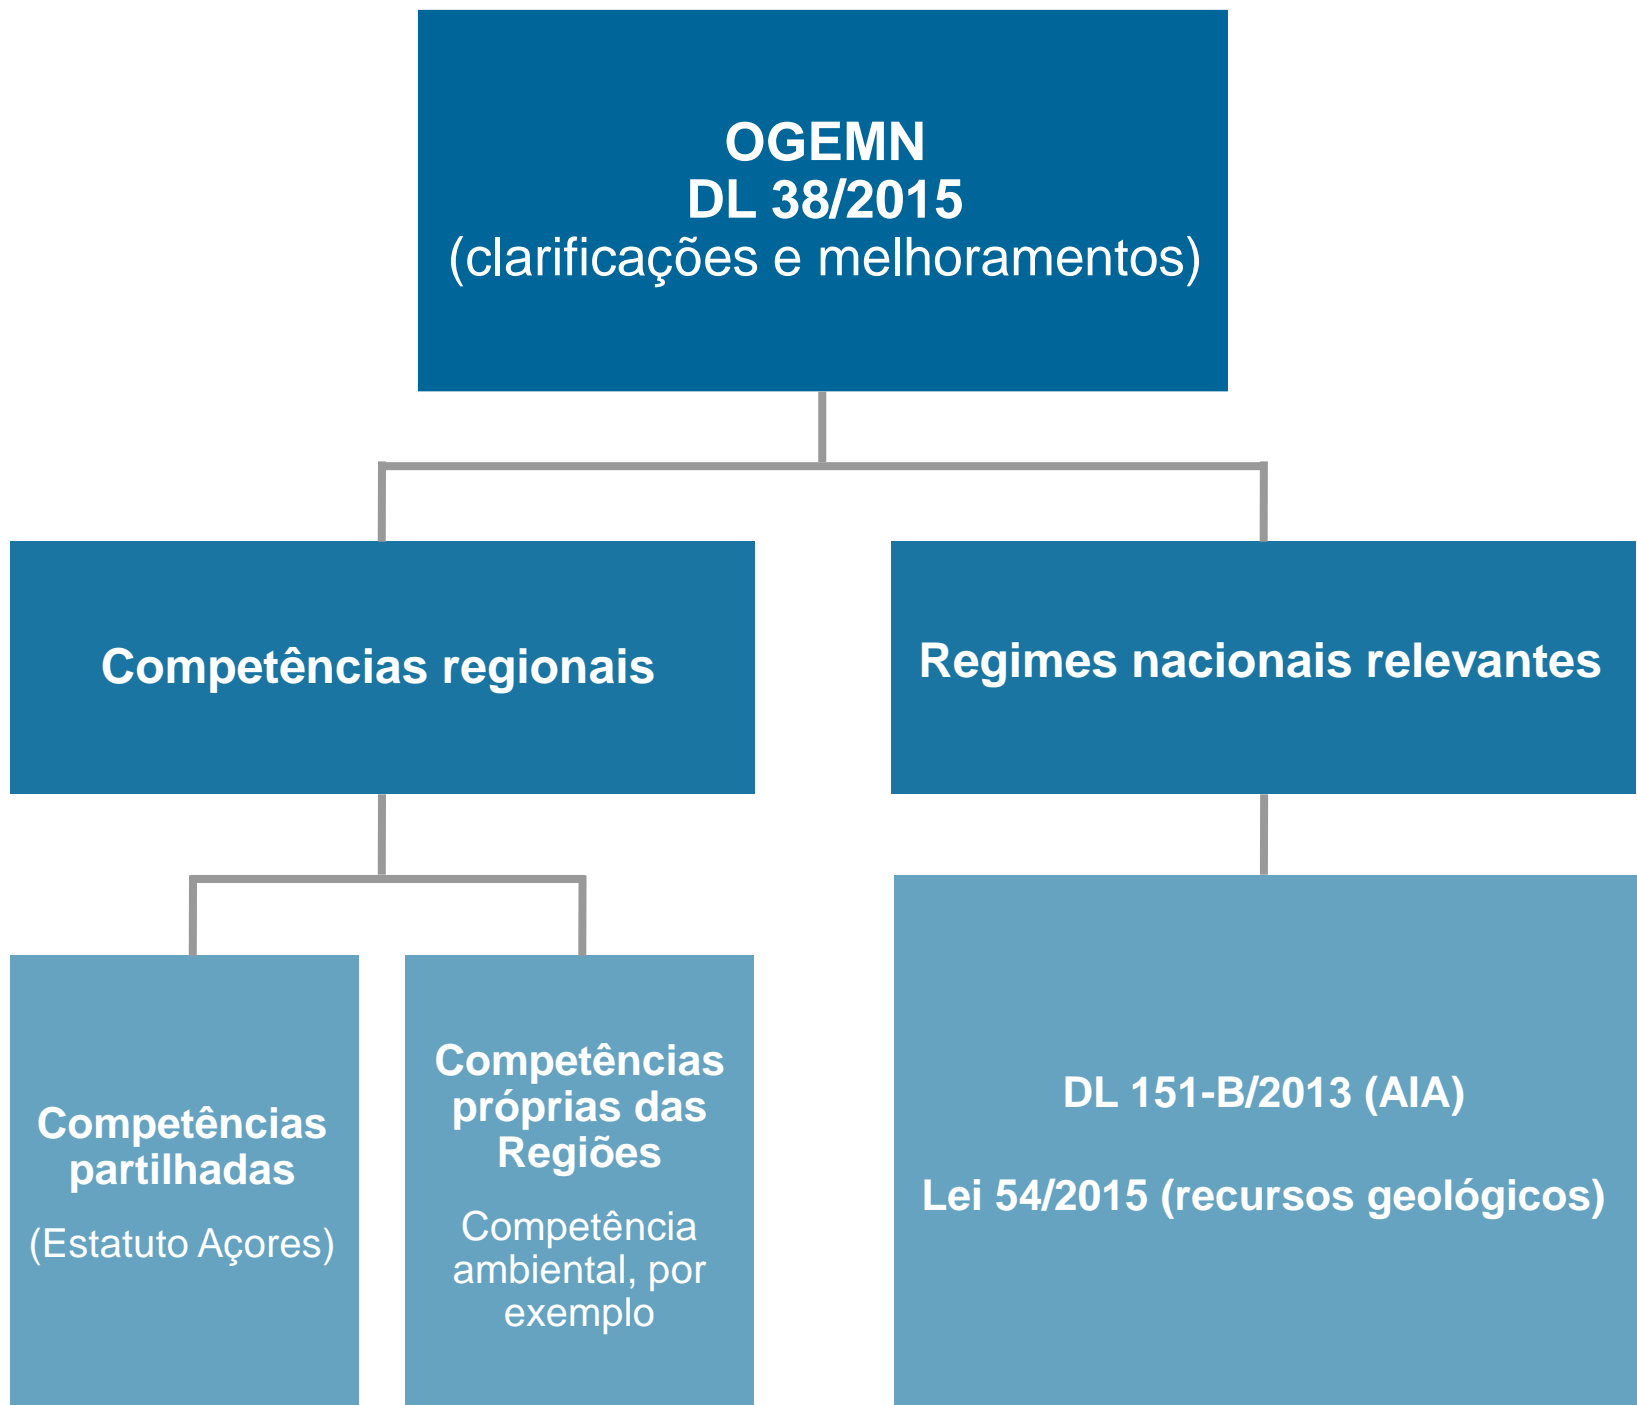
OGEMN
DL 38/2015
(clarificações e melhoramentos)

Competências regionais

Regimes nacionais relevantes

Competências partilhadas
(Estatuto Açores)

Competências próprias das Regiões
Competência ambiental, por exemplo

DL 151-B/2013 (AIA)

Lei 54/2015 (recursos geológicos)